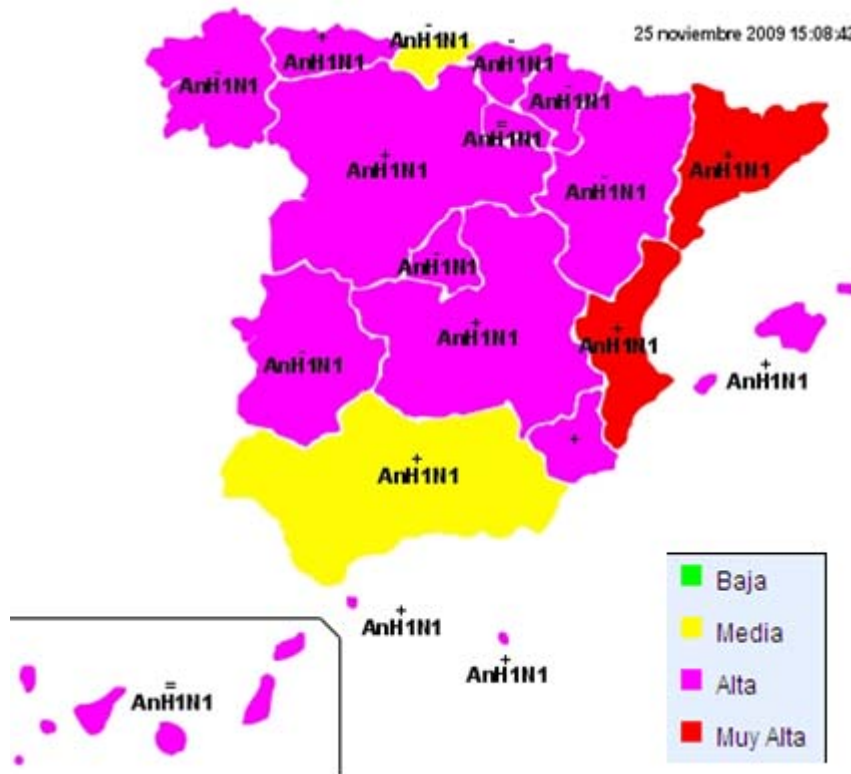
25 noviembre 2009 15:08:4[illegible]

-
AnH1N1

+
AnH1N1

AnH1N1

-
AnH1N1

-
AnH1N1

=
AnH1N1

+
AnH1N1

-
AnH1N1

+
AnH1N1

-
AnH1N1

+
AnH1N1

-
AnH1N1

+
AnH1N1

+
AnH1N1

+

+
AnH1N1

+
AnH1N1

+
AnH1N1

=
AnH1N1

Baja
Media
Alta
Muy Alta